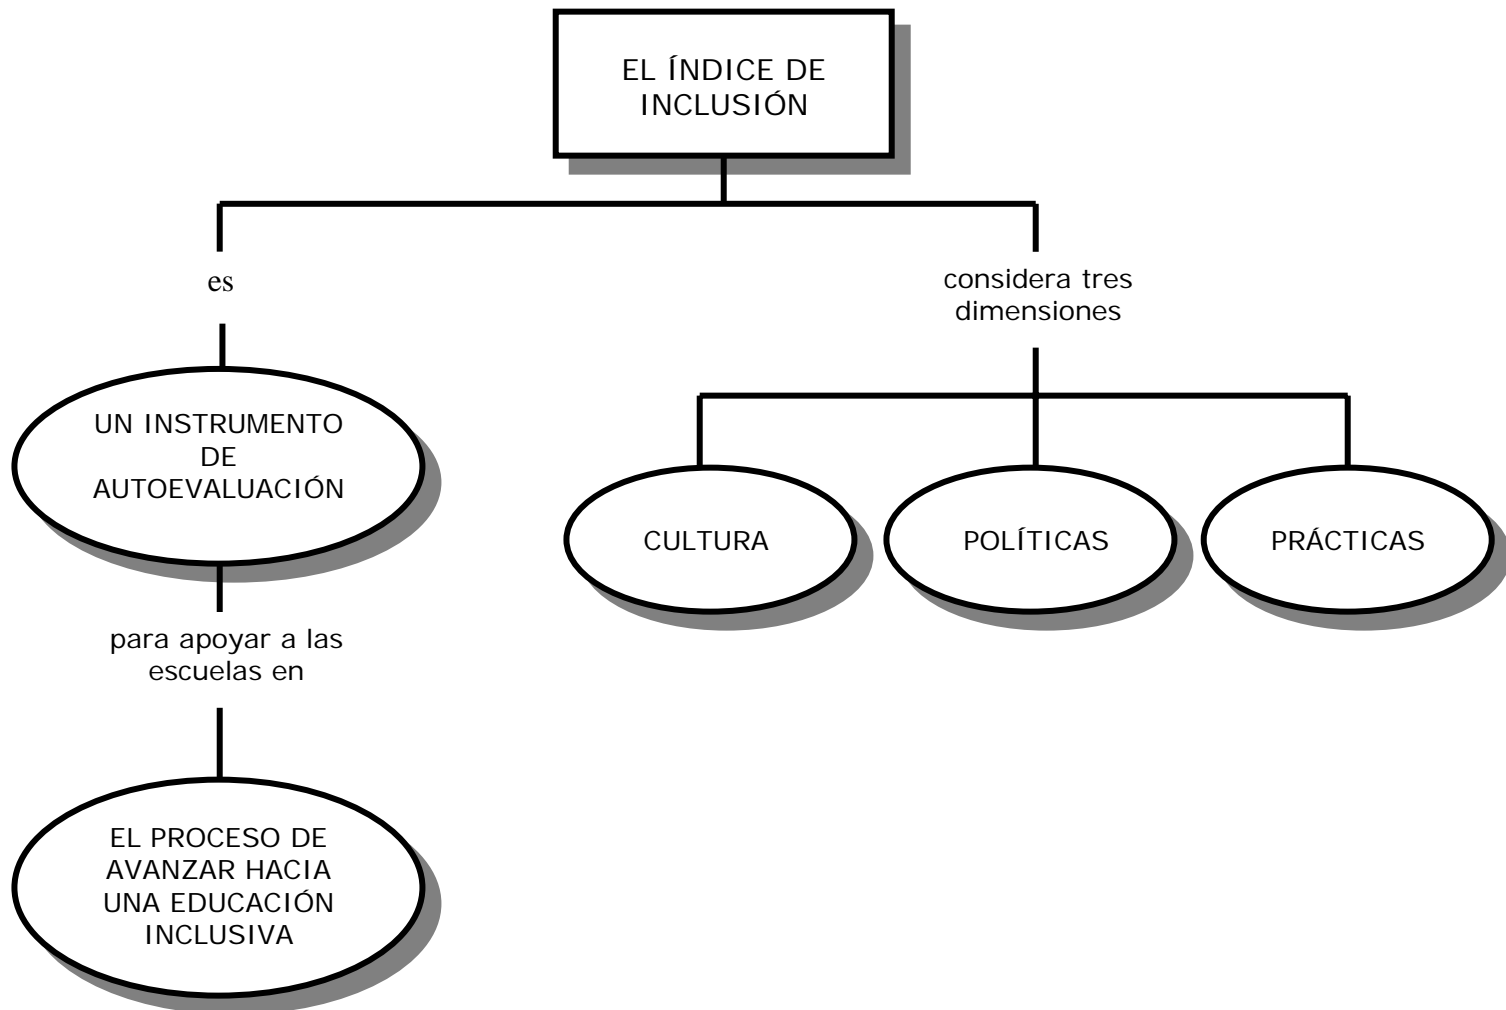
EL ÍNDICE DE INCLUSIÓN

es

UN INSTRUMENTO DE AUTOEVALUACIÓN

para apoyar a las escuelas en

EL PROCESO DE AVANZAR HACIA UNA EDUCACIÓN INCLUSIVA

considera tres dimensiones

CULTURA

POLÍTICAS

PRÁCTICAS